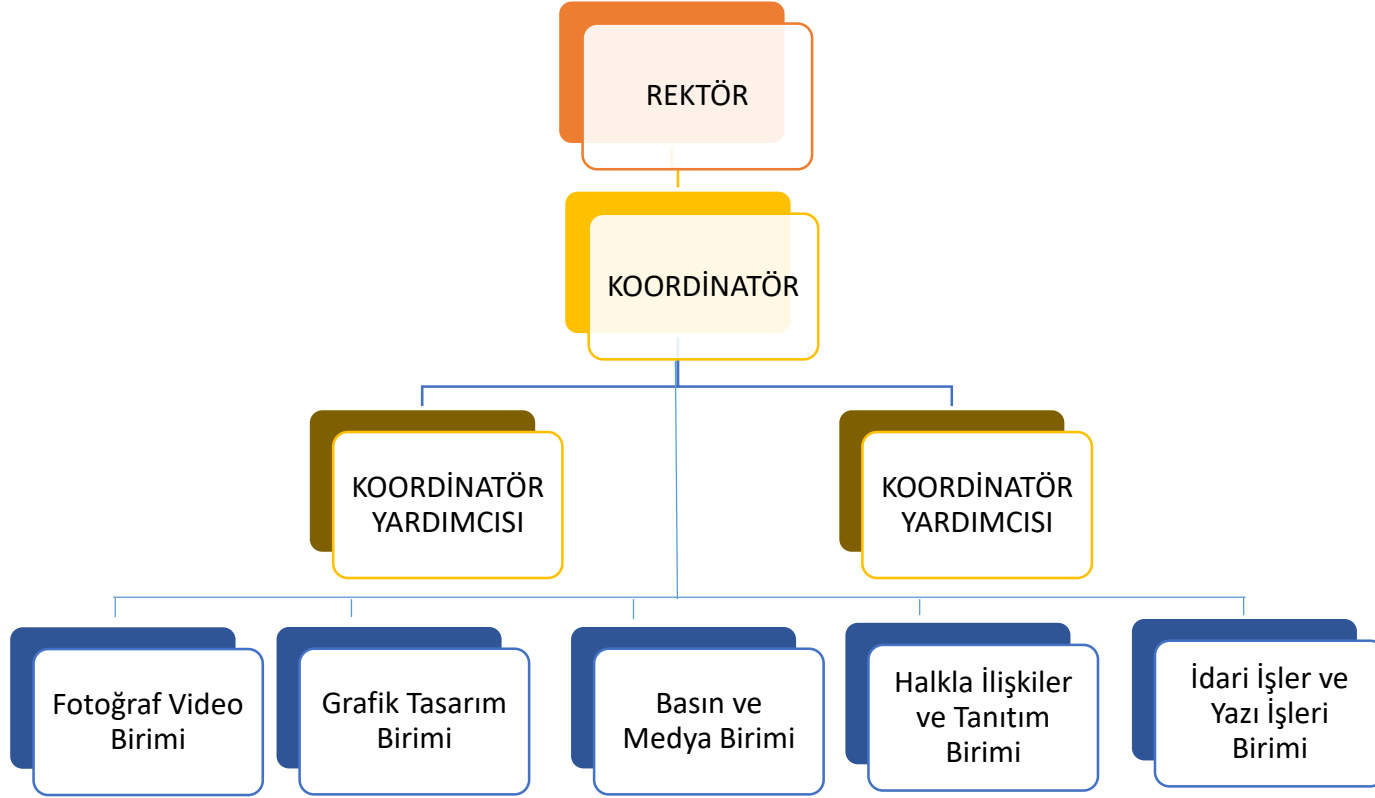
REKTÖR

KOORDİNATÖR

KOORDİNATÖR YARDIMCISI

KOORDİNATÖR YARDIMCISI

Fotoğraf Video Birimi

Grafik Tasarım Birimi

Basın ve Medya Birimi

Halkla İlişkiler ve Tanıtım Birimi

İdari İşler ve Yazı İşleri Birimi